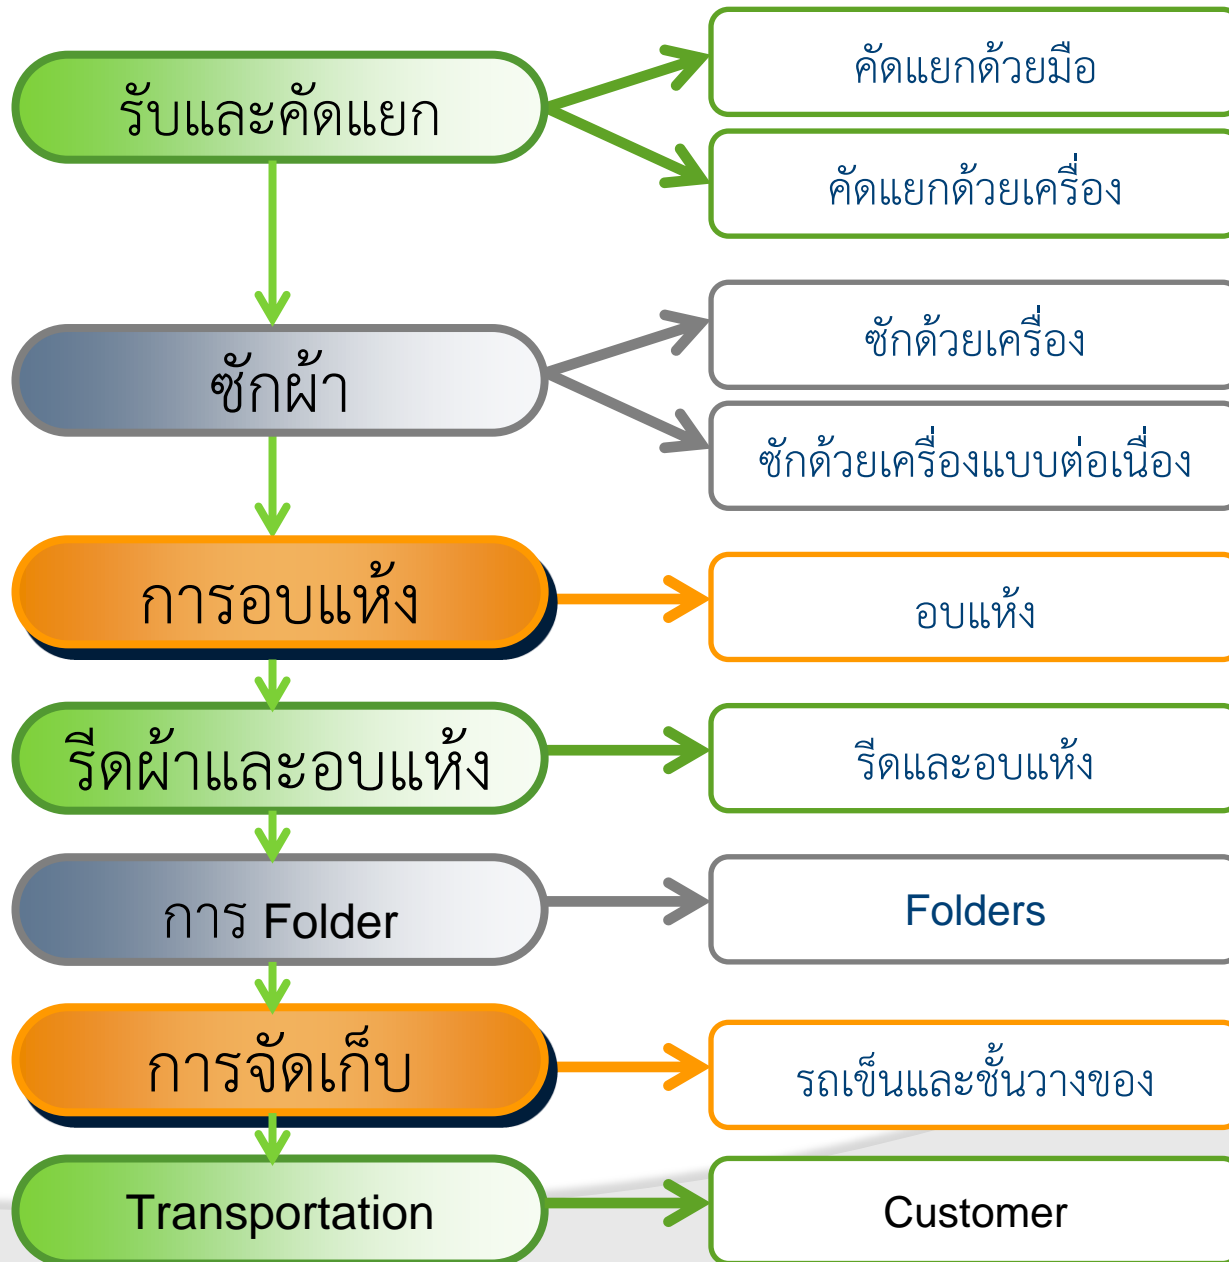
รับและคัดแยก

คัดแยกด้วยมือ

คัดแยกด้วยเครื่อง

ซักผ้า

ซักด้วยเครื่อง

ซักด้วยเครื่องแบบต่อเนื่อง

การอบแห้ง

อบแห้ง

รีดผ้าและอบแห้ง

รีดและอบแห้ง

การ Folder

Folders

การจัดเก็บ

รถเข็นและชั้นวางของ

Transportation

Customer